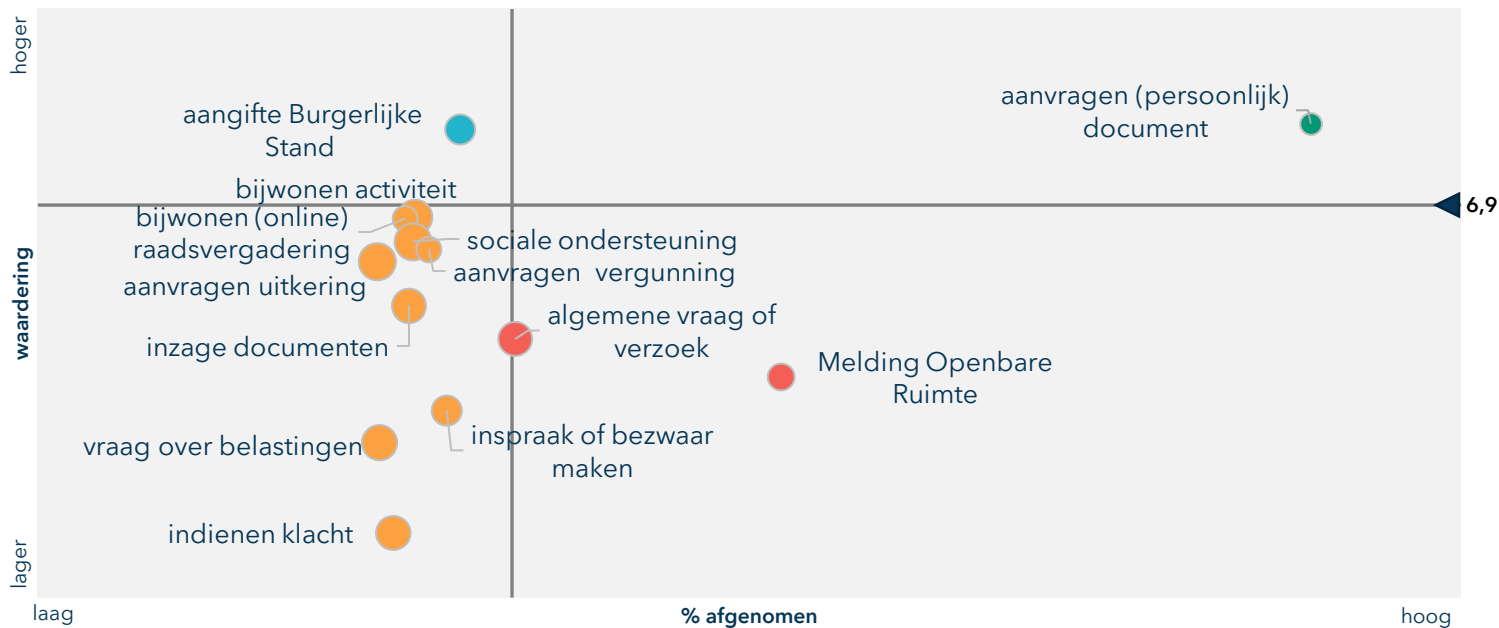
hoger

aangifte Burgerlijke Stand

aanvragen (persoonlijk) document

bijwonen activiteit

6,9

bijwonen (online) raadsvergadering

sociale ondersteuning

aanvragen vergunning

aanvragen uitkering

waardering

algemene vraag of verzoek

inzage documenten

Melding Openbare Ruimte

inspraak of bezwaar maken

vraag over belastingen

indienen klacht

lager

laag

% afgenomen

hoog